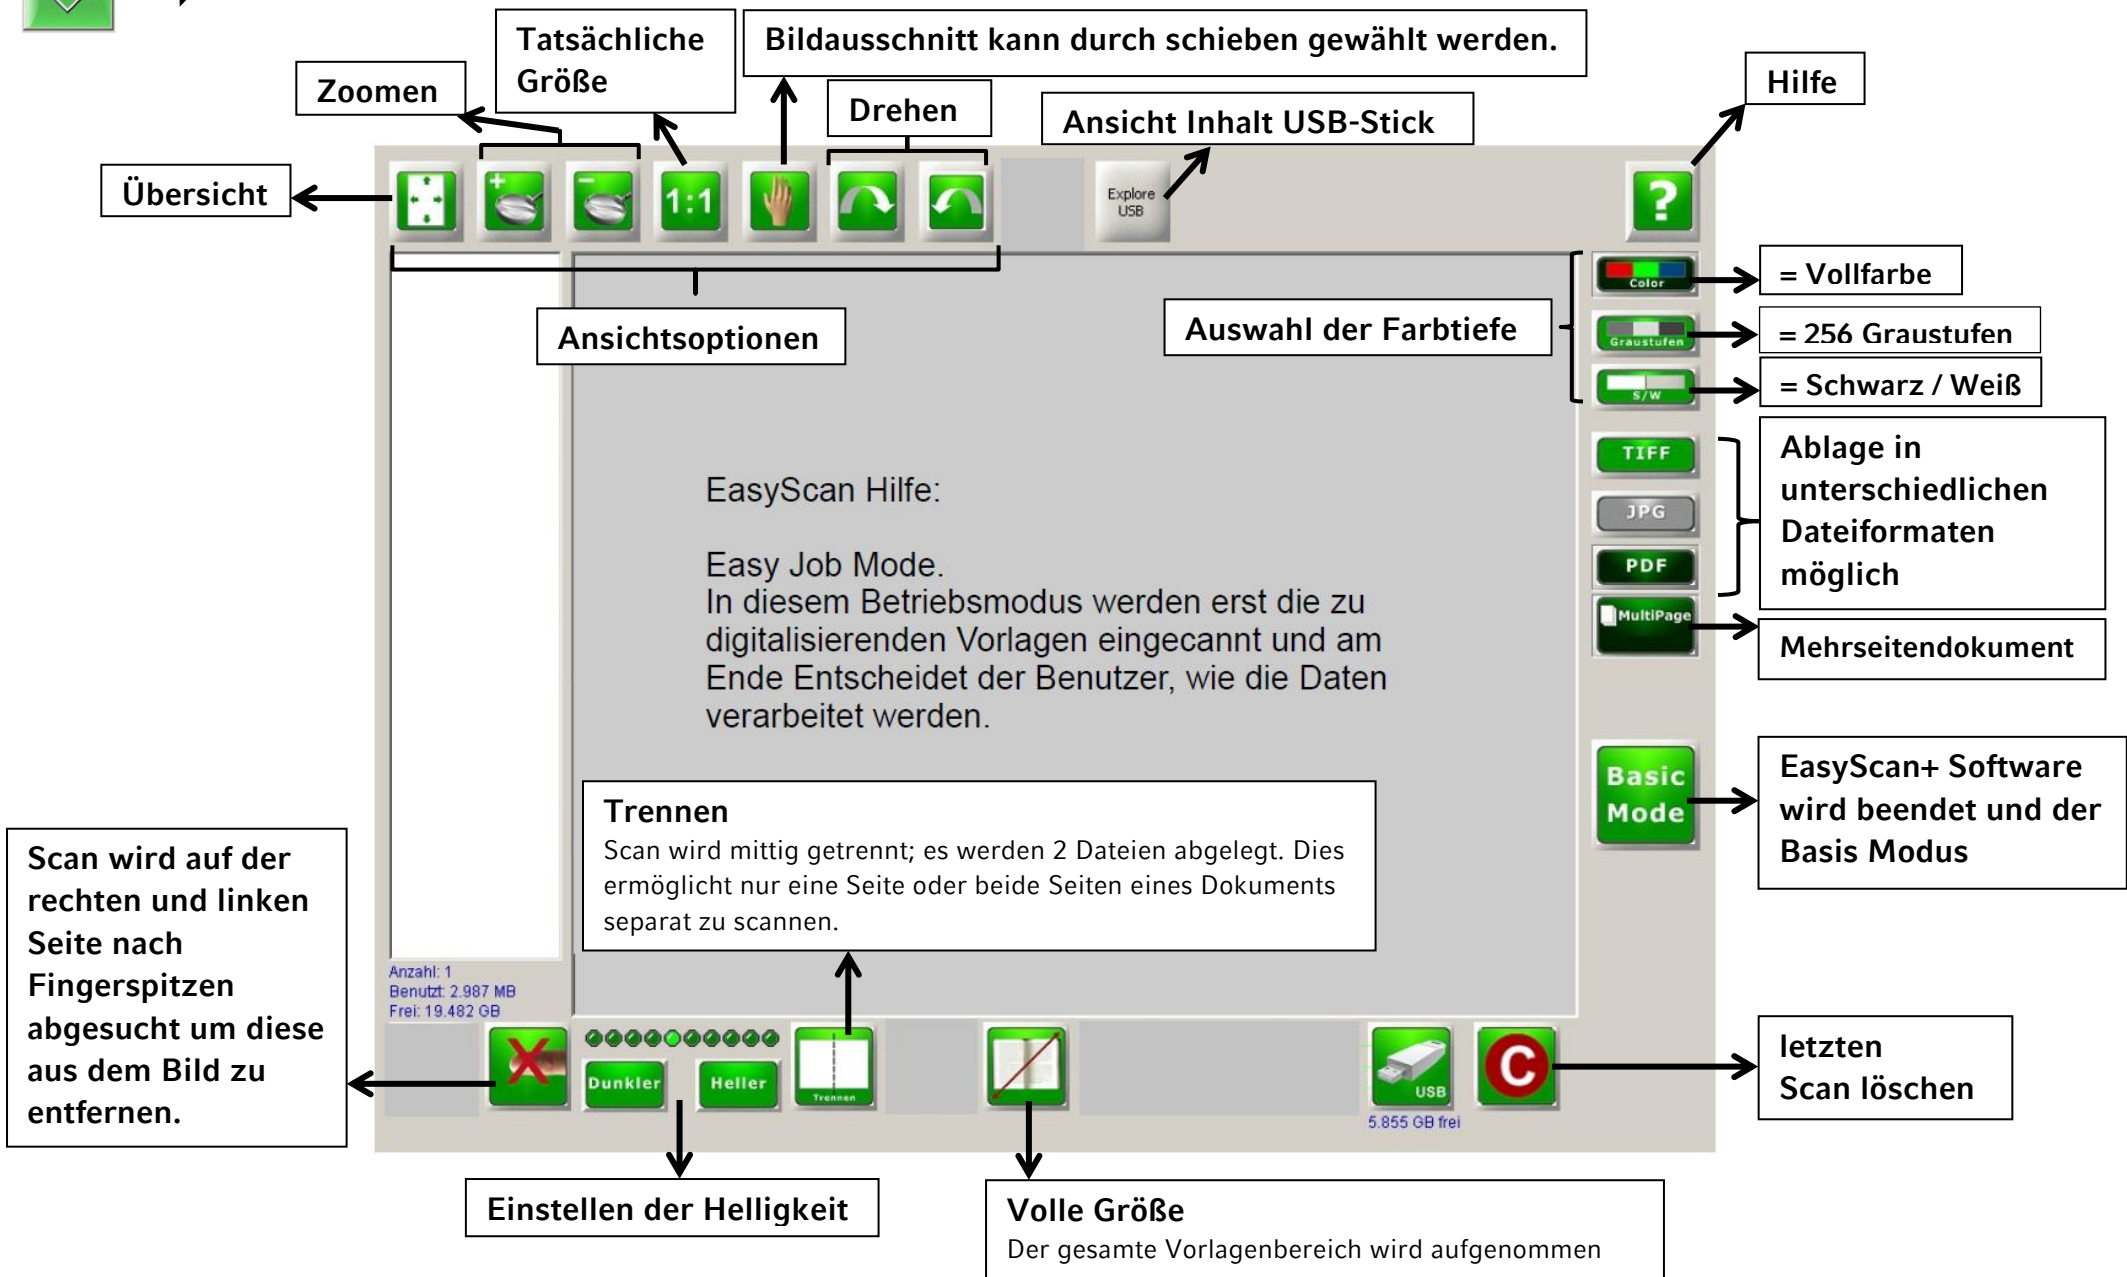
Tatsächliche Größe

Bildausschnitt kann durch schieben gewählt werden.

Zoomen

Drehen

Ansicht Inhalt USB-Stick

Hilfe

Übersicht

1:1

Explore USB

?

Color

= Vollfarbe

Ansichtsoptionen

Auswahl der Farbtiefe

Graustufen

= 256 Graustufen

S/W

= Schwarz / Weiß

TIFF

JPG

PDF

Ablage in unterschiedlichen Dateiformaten möglich

MultiPage

Mehrseitendokument

EasyScan Hilfe:

Easy Job Mode.
In diesem Betriebsmodus werden erst die zu digitalisierenden Vorlagen eingecannt und am Ende Entscheidet der Benutzer, wie die Daten verarbeitet werden.

Basic Mode

EasyScan+ Software wird beendet und der Basis Modus

Trennen
Scan wird mittig getrennt; es werden 2 Dateien abgelegt. Dies ermöglicht nur eine Seite oder beide Seiten eines Dokuments separat zu scannen.

Scan wird auf der rechten und linken Seite nach Fingerspitzen abgesucht um diese aus dem Bild zu entfernen.

Anzahl: 1
Benutzt: 2.987 MB
Frei: 19.482 GB

Dunkler

Heller

Trennen

USB
5.855 GB frei

letzten Scan löschen

Einstellen der Helligkeit

Volle Größe
Der gesamte Vorlagenbereich wird aufgenommen